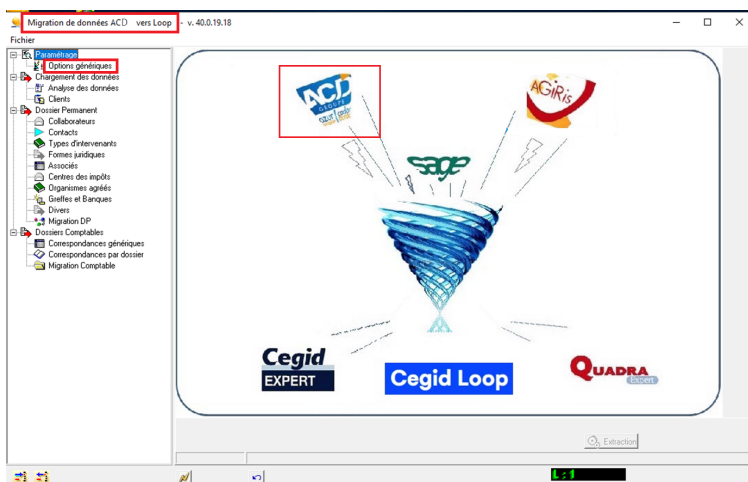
Migration de données ACD vers Loop - v. 40.0.19.18

Fichier

Paramétrage
Options génériques
Chargement des données
Analyse des données
Clients
Dossier Permanent
Collaborateurs
Contacts
Types d'intervenants
Formes juridiques
Associés
Centres des impôts
Organismes agréés
Greffes et Banques
Divers
Migration DP
Dossiers Comptables
Correspondances génériques
Correspondances par dossier
Migration Comptable

ACD GROUPE
AGIRIS
sage
Cegid EXPERT
Cegid Loop
QUADRA Expert

Extraction

L : 1